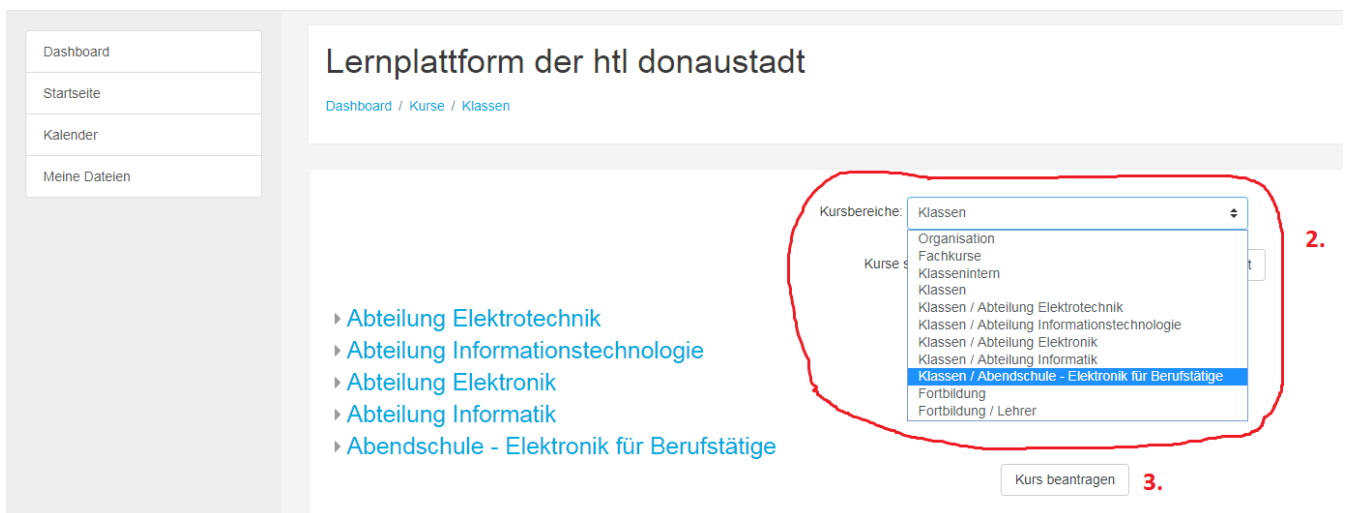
Dashboard
Startseite
Kalender
Meine Dateien

Lernplattform der htl donaustadt

Dashboard / Kurse / Klassen

Kursbereiche: Klassen

Organisation
Fachkurse
Klassenintern
Klassen
Klassen / Abteilung Elektrotechnik
Klassen / Abteilung Informationstechnologie
Klassen / Abteilung Elektronik
Klassen / Abteilung Informatik
Klassen / Abendschule - Elektronik für Berufstätige
Fortbildung
Fortbildung / Lehrer

2.

Kurse s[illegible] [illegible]t

Abteilung Elektrotechnik
Abteilung Informationstechnologie
Abteilung Elektronik
Abteilung Informatik
Abendschule - Elektronik für Berufstätige

Kurs beantragen

3.